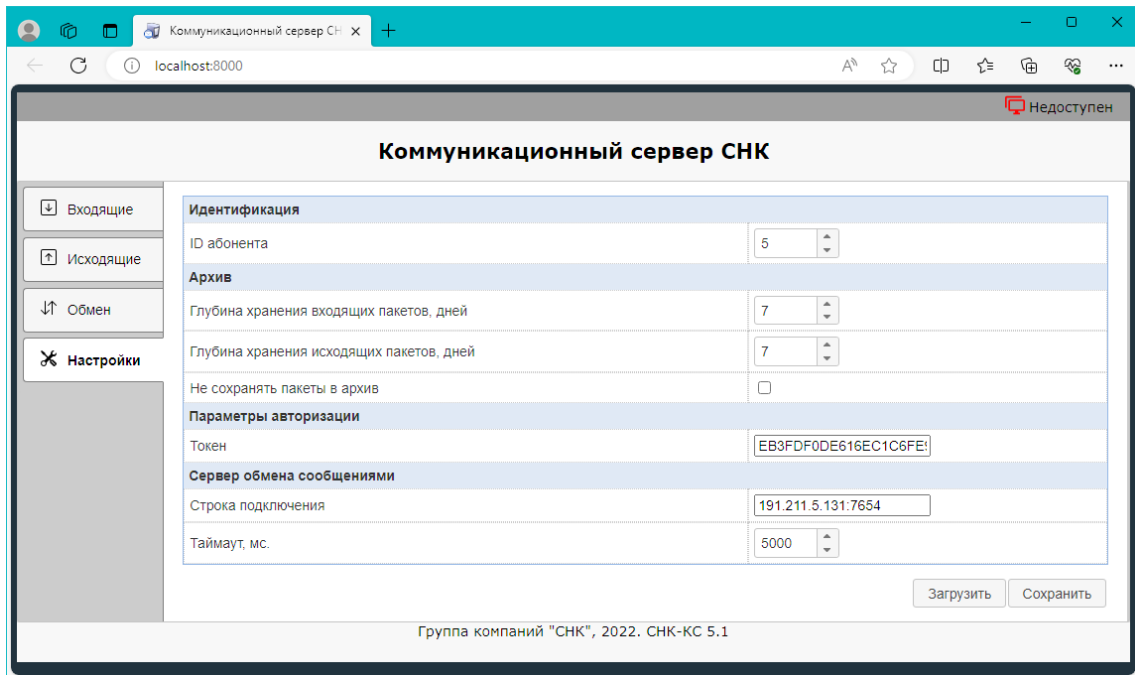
Коммуникационный сервер СН ×
+
localhost:8000

Недоступен

Коммуникационный сервер СНК

Входящие
Исходящие
Обмен
Настройки

| Идентификация | |
|---|---|
| ID абонента | 5 |
| Архив | |
| Глубина хранения входящих пакетов, дней | 7 |
| Глубина хранения исходящих пакетов, дней | 7 |
| Не сохранять пакеты в архив | |
| Параметры авторизации | |
| Токен | EB3FDF0DE616EC1C6FE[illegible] |
| Сервер обмена сообщениями | |
| Строка подключения | 191.211.5.131:7654 |
| Таймаут, мс. | 5000 |

Загрузить
Сохранить

Группа компаний "СНК", 2022. СНК-КС 5.1